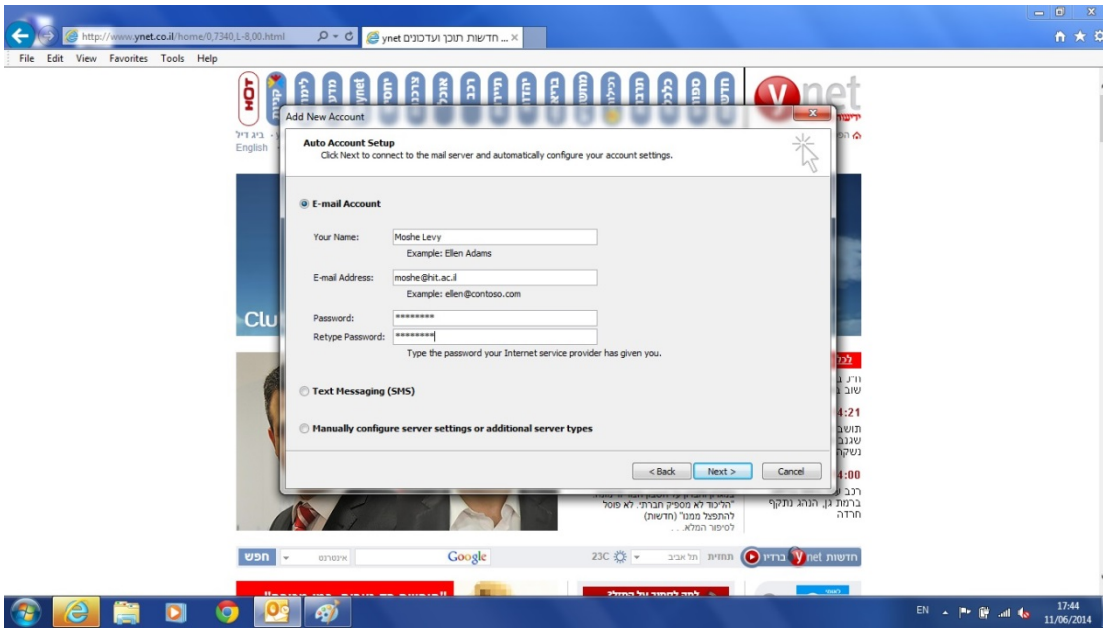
http://www.ynet.co.il/home/0,7340,L-8,00.html
ynet חדשות תוכן ועדכונים ...

File Edit View Favorites Tools Help

HOT
ynet
ביג דיל
English

Add New Account

Auto Account Setup
Click Next to connect to the mail server and automatically configure your account settings.

E-mail Account

Your Name: Moshe Levy
Example: Ellen Adams

E-mail Address: moshe@hit.ac.il
Example: ellen@contoso.com

Password: ********
Retype Password: ********
Type the password your Internet service provider has given you.

Text Messaging (SMS)

Manually configure server settings or additional server types

< Back Next > Cancel

Clu

4:21
4:00

"הליכוד לא מספיק חברתי. לא פוסל להתפצל ממנו" (חדשות)
לסיפור המלא...

ברמת גן, הנהג נתקף חרדה

חפש
אינטרנט
Google
23C
תל אביב
תחזית
ברדיו
ynet חדשות

EN
17:44
11/06/2014